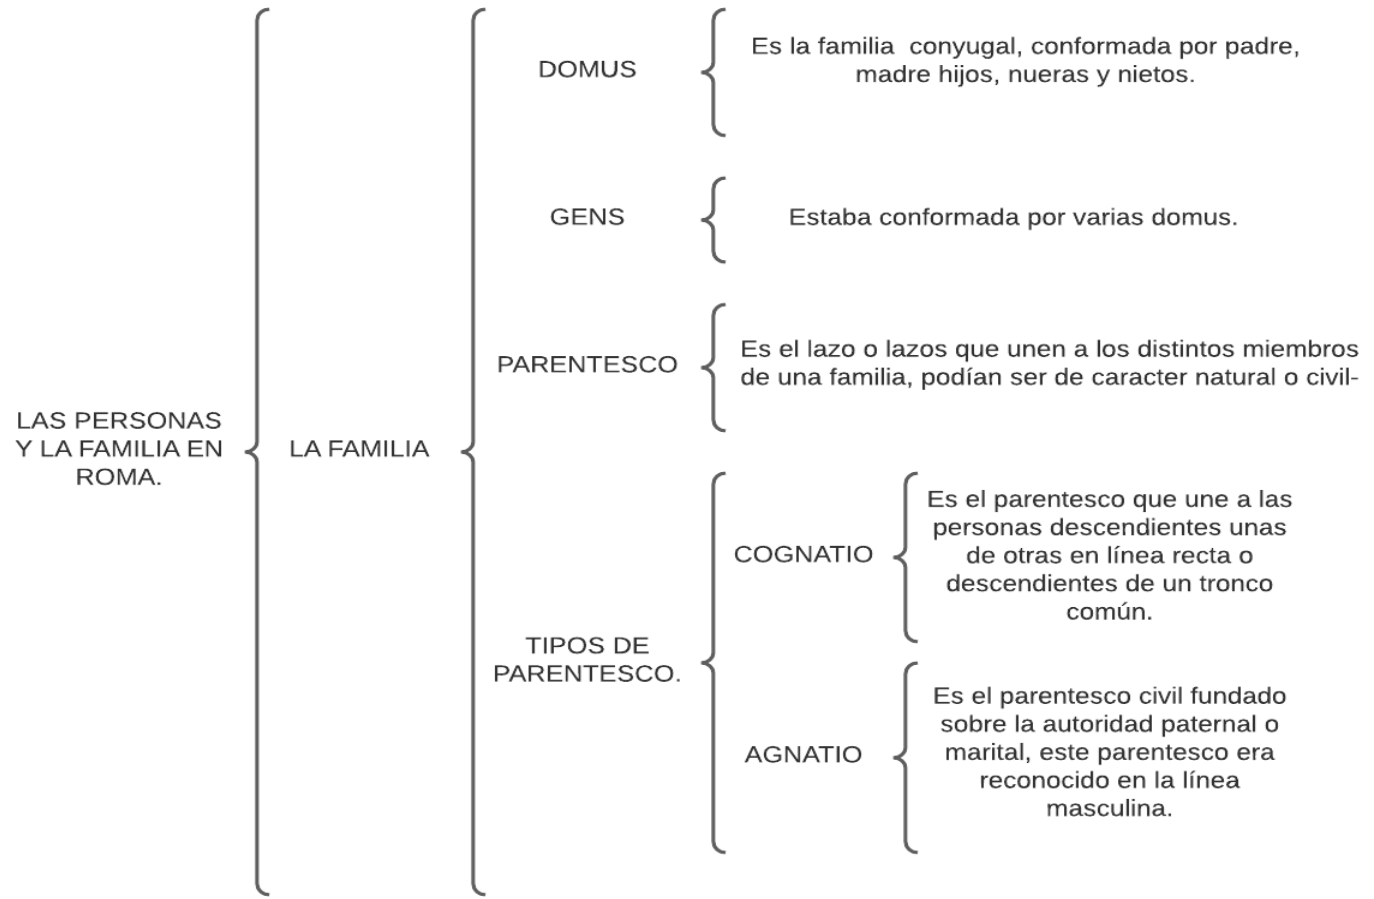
LAS PERSONAS Y LA FAMILIA EN ROMA.

LA FAMILIA

DOMUS

Es la familia conyugal, conformada por padre, madre hijos, nueras y nietos.

GENS

Estaba conformada por varias domus.

PARENTESCO

Es el lazo o lazos que unen a los distintos miembros de una familia, podían ser de caracter natural o civil-

TIPOS DE PARENTESCO.

COGNATIO

Es el parentesco que une a las personas descendientes unas de otras en línea recta o descendientes de un tronco común.

AGNATIO

Es el parentesco civil fundado sobre la autoridad paternal o marital, este parentesco era reconocido en la línea masculina.